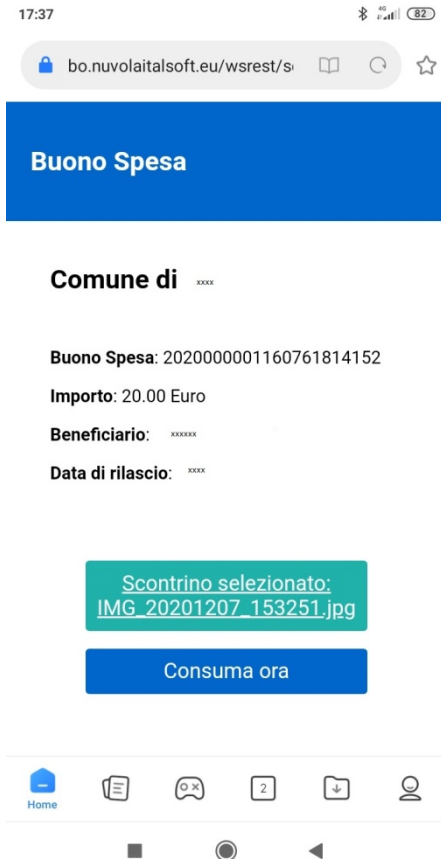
17:37 4G 82

bo.nuvolaitalsoft.eu/wsrest/s

Buono Spesa

Comune di xxxx

Buono Spesa: 2020000001160761814152

Importo: 20.00 Euro

Beneficiario: xxxxxx

Data di rilascio: xxxx

Scontrino selezionato: IMG_20201207_153251.jpg

Consuma ora

Home

2